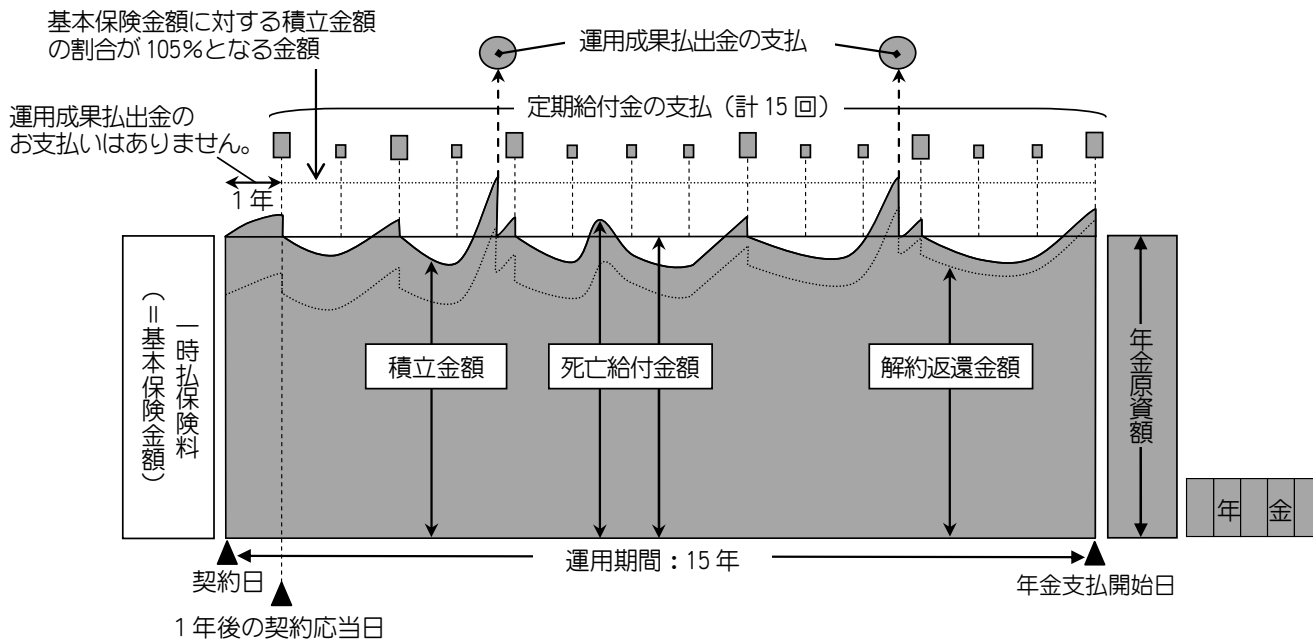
基本保険金額に対する積立金額の割合が 105%となる金額

運用成果払出金の支払

定期給付金の支払（計 15 回）

運用成果払出金のお支払いはありません。

1 年

一時払保険料（＝基本保険金額）

積立金額

死亡給付金額

解約返還金額

年金原資額

年

金

契約日

運用期間：15 年

年金支払開始日

1 年後の契約応当日